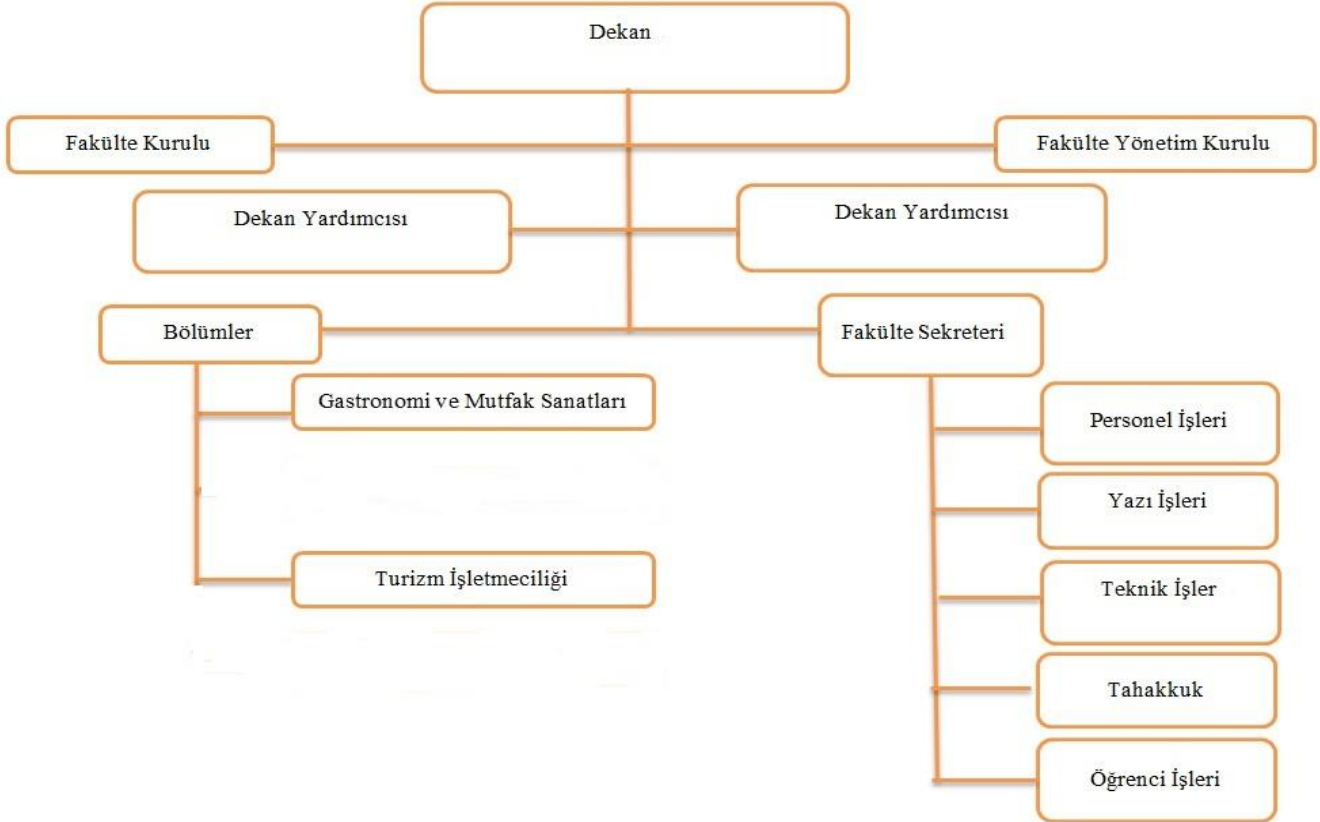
Dekan

Fakülte Kurulu

Fakülte Yönetim Kurulu

Dekan Yardımcısı

Dekan Yardımcısı

Bölümler

Fakülte Sekreteri

Gastronomi ve Mutfak Sanatları

Turizm İşletmeciliği

Personel İşleri

Yazı İşleri

Teknik İşler

Tahakkuk

Öğrenci İşleri